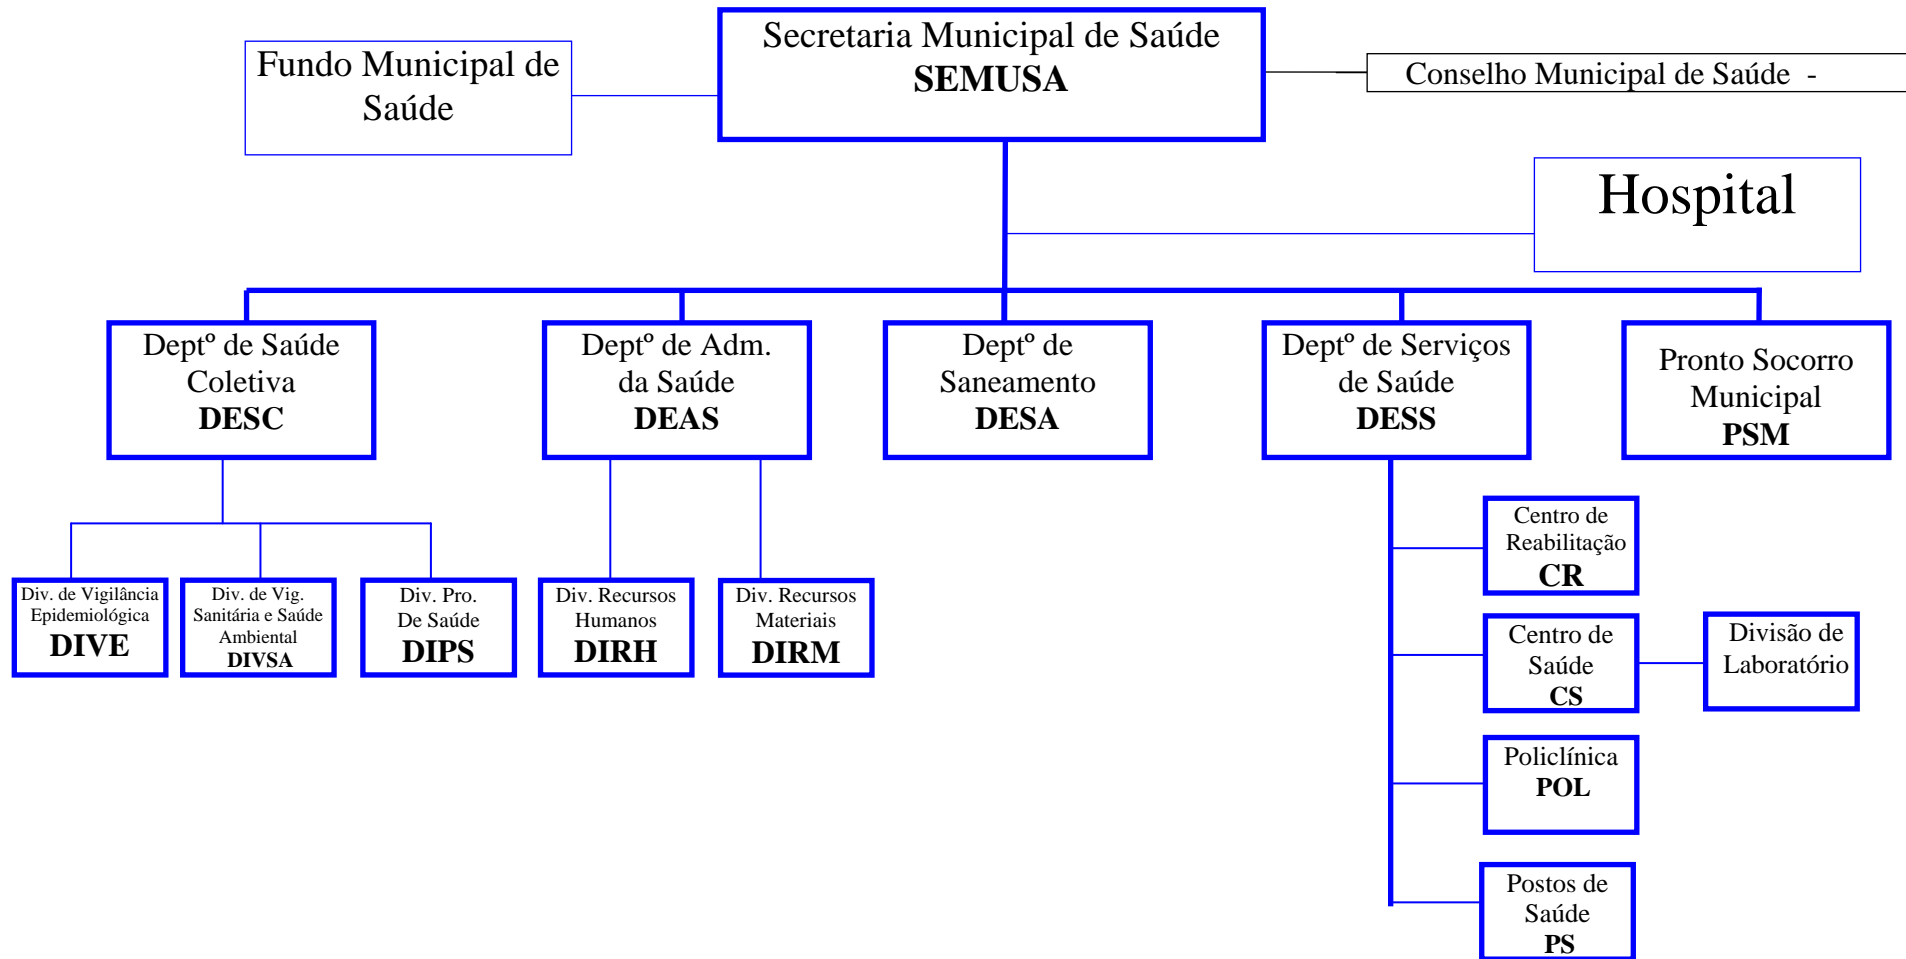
Secretaria Municipal de Saúde
SEMUSA

Fundo Municipal de Saúde

Conselho Municipal de Saúde -

Hospital

Deptº de Saúde Coletiva
DESC

Deptº de Adm. da Saúde
DEAS

Deptº de Saneamento
DESA

Deptº de Serviços de Saúde
DESS

Pronto Socorro Municipal
PSM

Div. de Vigilância Epidemiológica
DIVE

Div. de Vig. Sanitária e Saúde Ambiental
DIVSA

Div. Pro. De Saúde
DIPS

Div. Recursos Humanos
DIRH

Div. Recursos Materiais
DIRM

Centro de Reabilitação
CR

Centro de Saúde
CS

Divisão de Laboratório

Policlínica
POL

Postos de Saúde
PS